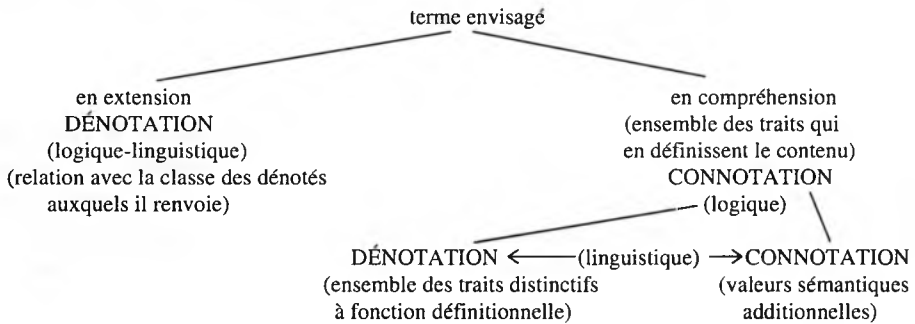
terme envisagé

en extension
DÉNOTATION
(logique-linguistique)
(relation avec la classe des dénotés auxquels il renvoie)

en compréhension
(ensemble des traits qui en définissent le contenu)
CONNOTATION
(logique)

DÉNOTATION ⟵ (linguistique) ⟶ CONNOTATION

(ensemble des traits distinctifs à fonction définitionnelle)

(valeurs sémantiques additionnelles)